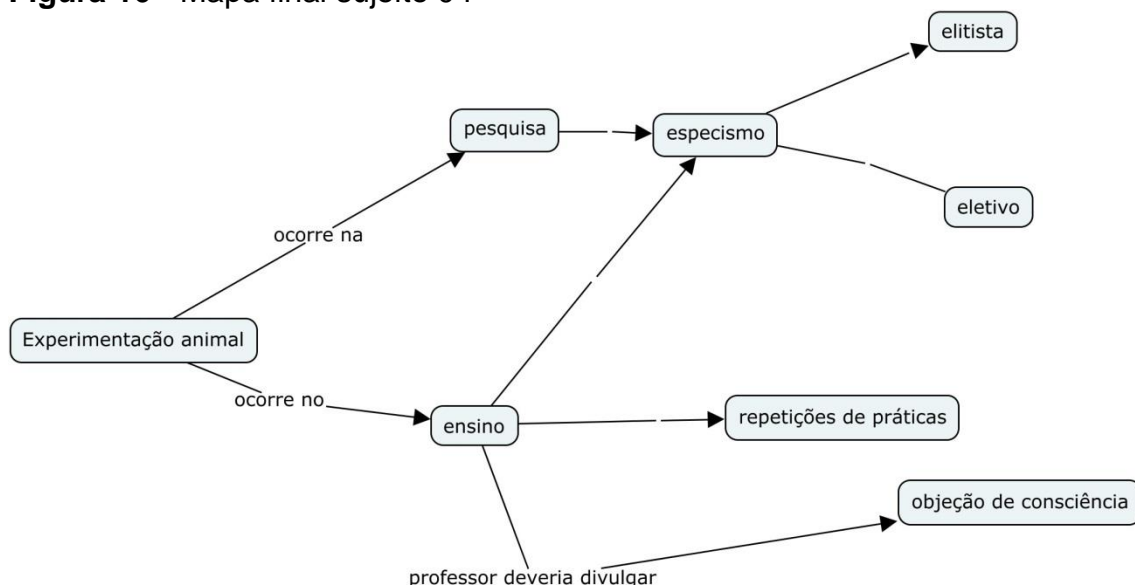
Figura 10 – Mapa final sujeito 04

elitista

pesquisa

especismo

eletivo

ocorre na

Experimentação animal

ocorre no

ensino

repetições de práticas

objeção de consciência

professor deveria divulgar